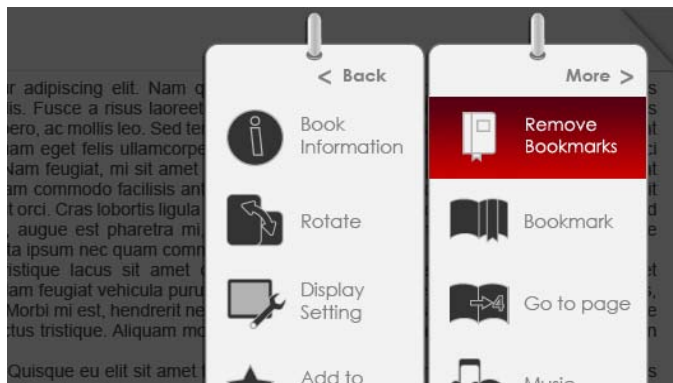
r adipiscing elit. Nam q
is. Fusce a risus laoreet
ero, ac mollis leo. Sed te
am eget felis ullamcorpe
Nam feugiat, mi sit amet
am commodo facilisis an
t orci. Cras lobortis ligula
, augue est pharetra mi,
ta ipsum nec quam comm
istique lacus sit amet
am feugiat vehicula puru
Morbi mi est, hendrerit ne
ctus tristique. Aliquam mo

Quisque eu elit sit amet

< Back

Book Information

Rotate

Display Setting

Add to

More >

Remove Bookmarks

Bookmark

Go to page

Music